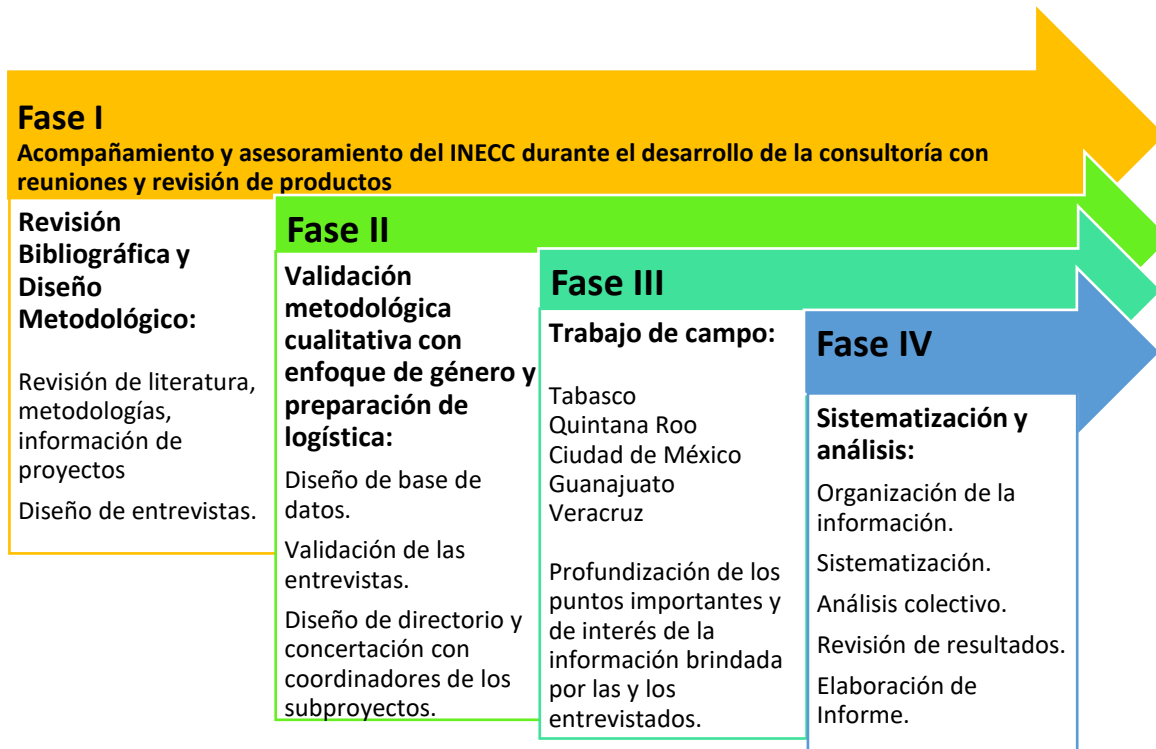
Fase I

Acompañamiento y asesoramiento del INECC durante el desarrollo de la consultoría con reuniones y revisión de productos

Revisión Bibliográfica y Diseño Metodológico:

Revisión de literatura, metodologías, información de proyectos

Diseño de entrevistas.

Fase II

Validación metodológica cualitativa con enfoque de género y preparación de logística:

Diseño de base de datos.

Validación de las entrevistas.

Diseño de directorio y concertación con coordinadores de los subproyectos.

Fase III

Trabajo de campo:

Tabasco
Quintana Roo
Ciudad de México
Guanajuato
Veracruz

Profundización de los puntos importantes y de interés de la información brindada por las y los entrevistados.

Fase IV

Sistematización y análisis:

Organización de la información.

Sistematización.

Análisis colectivo.

Revisión de resultados.

Elaboración de Informe.